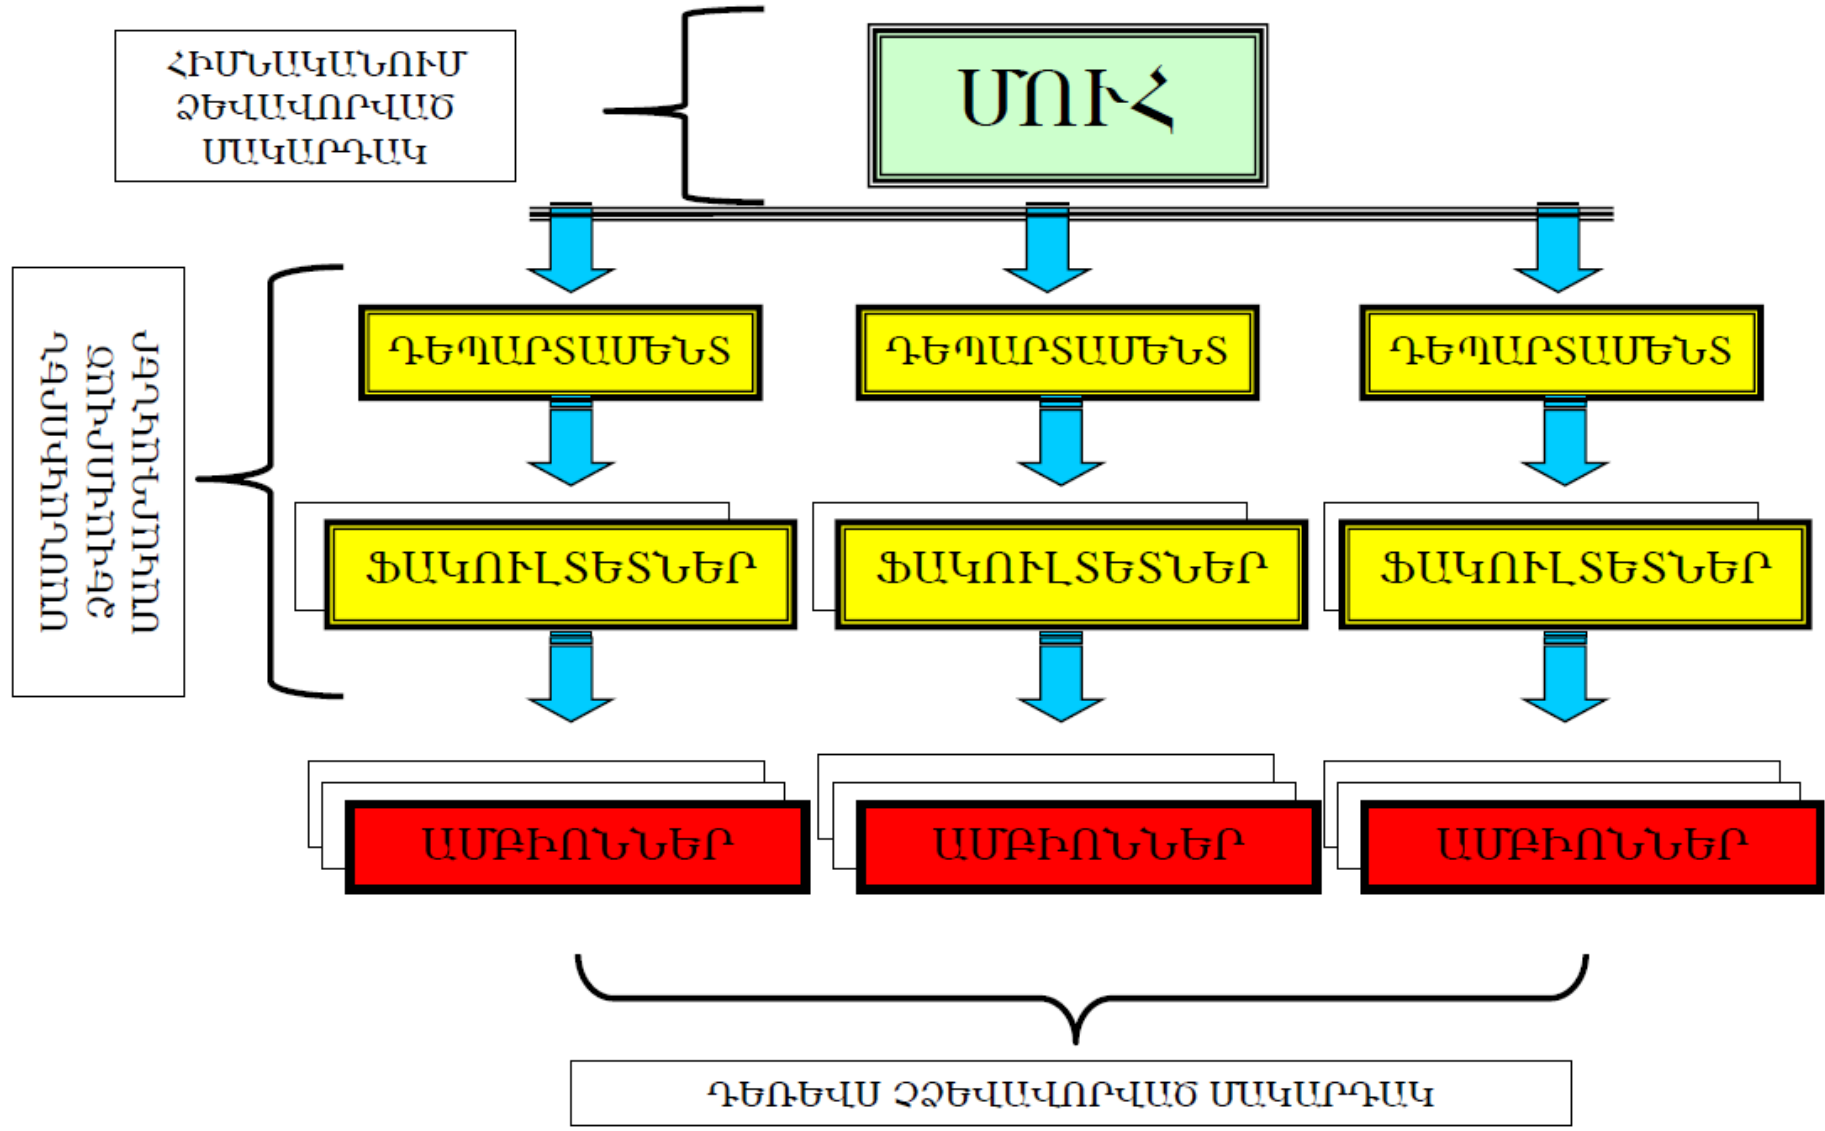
ՀԻՄՆԱԿԱՆՈՒՄ ՁԵՎԱՎՈՐՎԱԾ ՄԱԿԱՐԴԱԿ

ՄՈՒՀ

ՄԱՄՆԱԿԻՈՐԵՆ ՁԵՎԱՎՈՐՎԱԾ ՄԱԿԱՐԴԱԿՆԵՐ

ԴԵՊԱՐՏԱՄԵՆՏ

ԴԵՊԱՐՏԱՄԵՆՏ

ԴԵՊԱՐՏԱՄԵՆՏ

ՖԱԿՈՒԼՏԵՏՆԵՐ

ՖԱԿՈՒԼՏԵՏՆԵՐ

ՖԱԿՈՒԼՏԵՏՆԵՐ

ԱՄԲԻՈՆՆԵՐ

ԱՄԲԻՈՆՆԵՐ

ԱՄԲԻՈՆՆԵՐ

ԴԵՌԵՎՍ ՉՁԵՎԱՎՈՐՎԱԾ ՄԱԿԱՐԴԱԿ